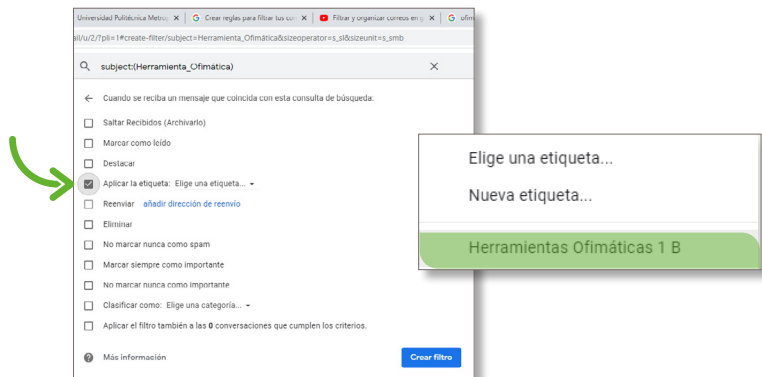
Universidad Politécnica Metro | Crear reglas para filtrar tus co | Filtrar y organizar correos en | ofi

ail/u/2/?pli=1#create-filter/subject=Herramienta_Ofimática&sizeoperator=s_sl&sizeunit=s_smb

subject:(Herramienta_Ofimática)

Cuando se reciba un mensaje que coincida con esta consulta de búsqueda:

Saltar Recibidos (Archivarlo)

Marcar como leído

Destacar

Aplicar la etiqueta: Elige una etiqueta...

Reenviar añadir dirección de reenvío

Eliminar

No marcar nunca como spam

Marcar siempre como importante

No marcar nunca como importante

Clasificar como: Elige una categoría...

Aplicar el filtro también a las 0 conversaciones que cumplen los criterios.

Más información

Crear filtro

Elige una etiqueta...

Nueva etiqueta...

Herramientas Ofimáticas 1 B